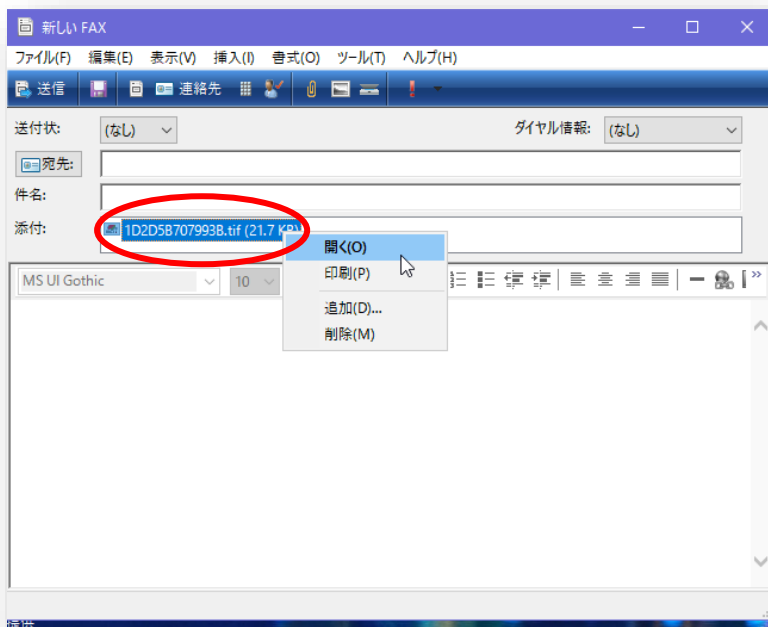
新しい FAX

ファイル(F) 編集(E) 表示(V) 挿入(I) 書式(O) ツール(T) ヘルプ(H)

送信 連絡先

送付状: (なし)

ダイヤル情報: (なし)

宛先:

件名:

添付: 1D2D5B707993B.tif (21.7 KB)

開く(O)
印刷(P)
追加(D)...
削除(M)

MS UI Gothic 10